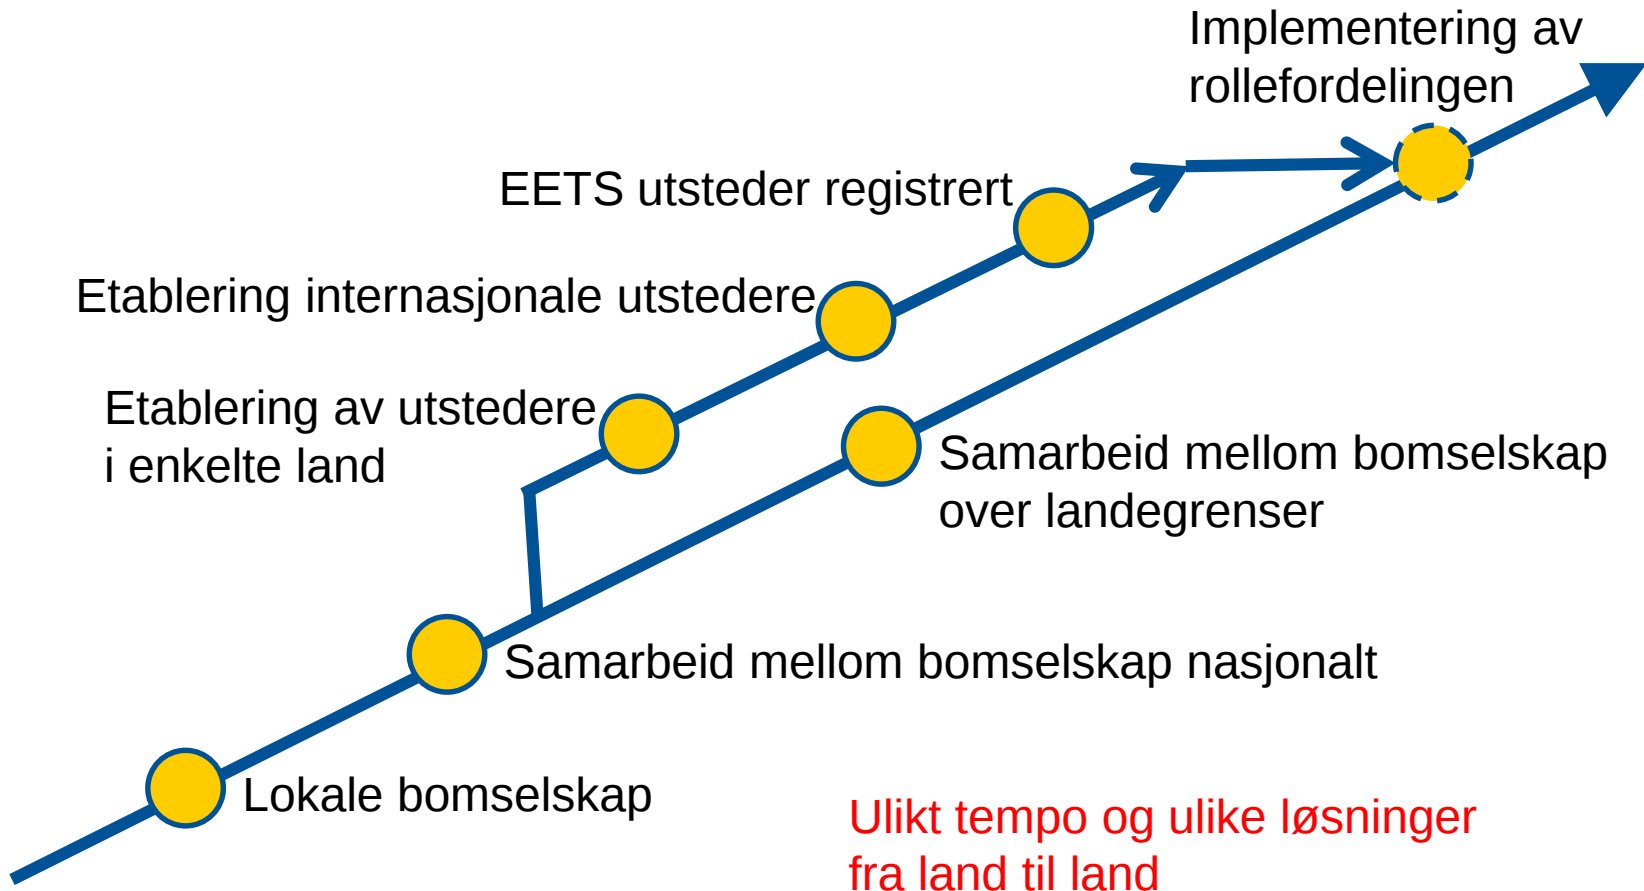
Implementering av rollefordelingen

EETS utsteder registrert

Etablering internasjonale utstedere

Etablering av utstedere i enkelte land

Samarbeid mellom bomselskap over landegrenser

Samarbeid mellom bomselskap nasjonalt

Lokale bomselskap

Ulikt tempo og ulike løsninger fra land til land